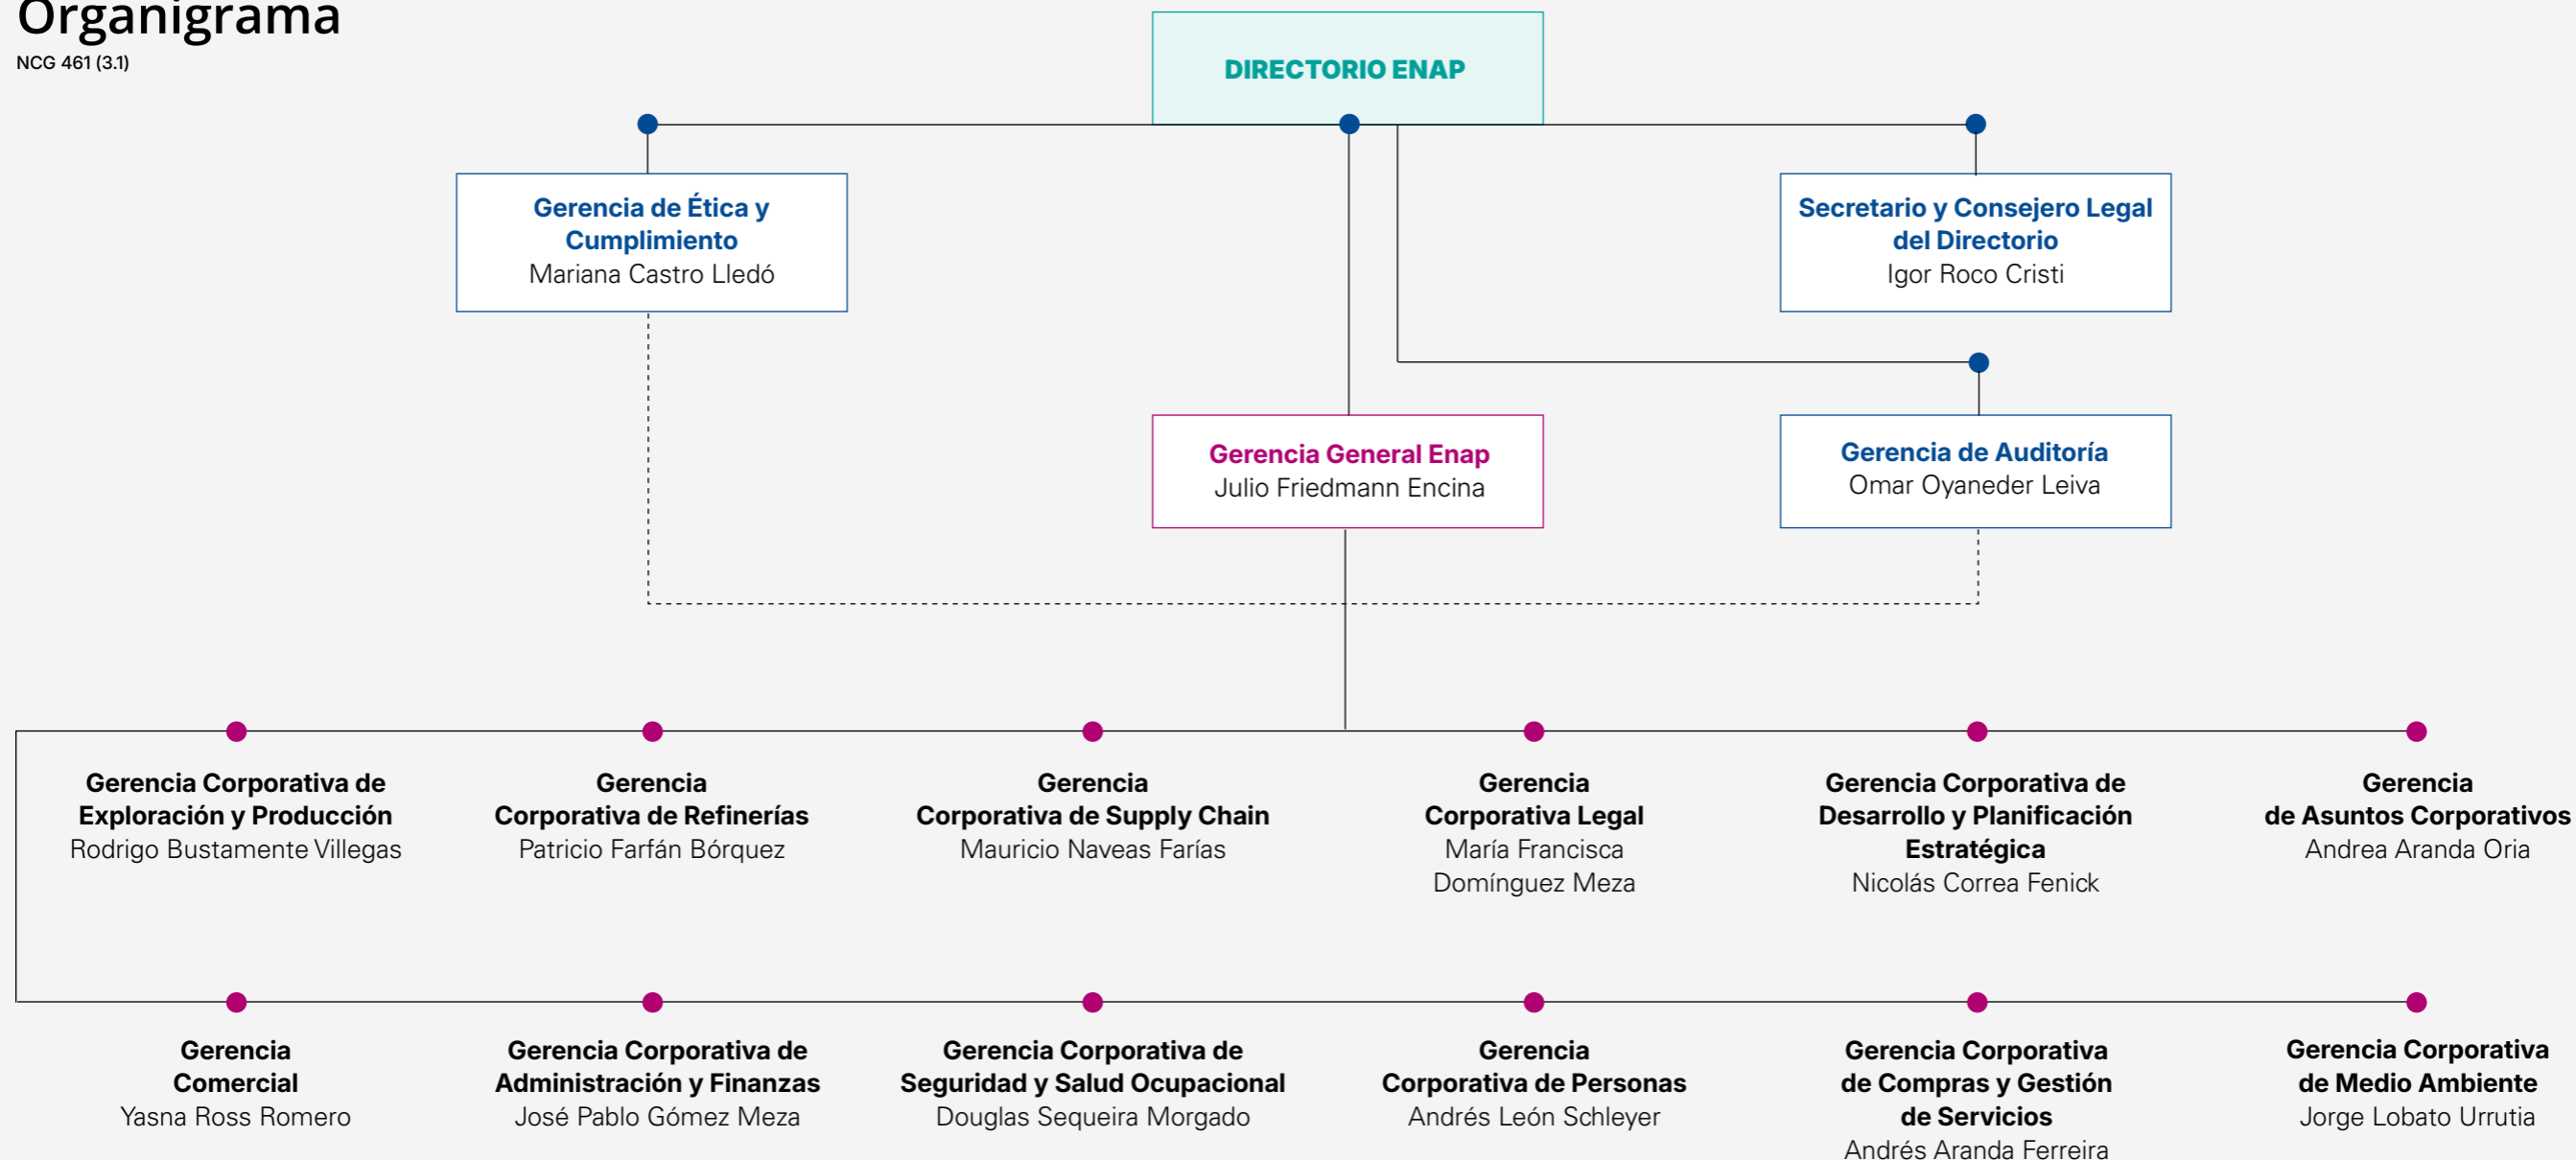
Organigrama
NCG 461 (3.1)

DIRECTORIO ENAP

Gerencia de Ética y Cumplimiento
Mariana Castro Lledó

Secretario y Consejero Legal del Directorio
Igor Roco Cristi

Gerencia General Enap
Julio Friedmann Encina

Gerencia de Auditoría
Omar Oyaneder Leiva

Gerencia Corporativa de Exploración y Producción
Rodrigo Bustamente Villegas

Gerencia Corporativa de Refinerías
Patricio Farfán Bórquez

Gerencia Corporativa de Supply Chain
Mauricio Naveas Farías

Gerencia Corporativa Legal
María Francisca Domínguez Meza

Gerencia Corporativa de Desarrollo y Planificación Estratégica
Nicolás Correa Fenick

Gerencia de Asuntos Corporativos
Andrea Aranda Oria

Gerencia Comercial
Yasna Ross Romero

Gerencia Corporativa de Administración y Finanzas
José Pablo Gómez Meza

Gerencia Corporativa de Seguridad y Salud Ocupacional
Douglas Sequeira Morgado

Gerencia Corporativa de Personas
Andrés León Schleyer

Gerencia Corporativa de Compras y Gestión de Servicios
Andrés Aranda Ferreira

Gerencia Corporativa de Medio Ambiente
Jorge Lobato Urrutia